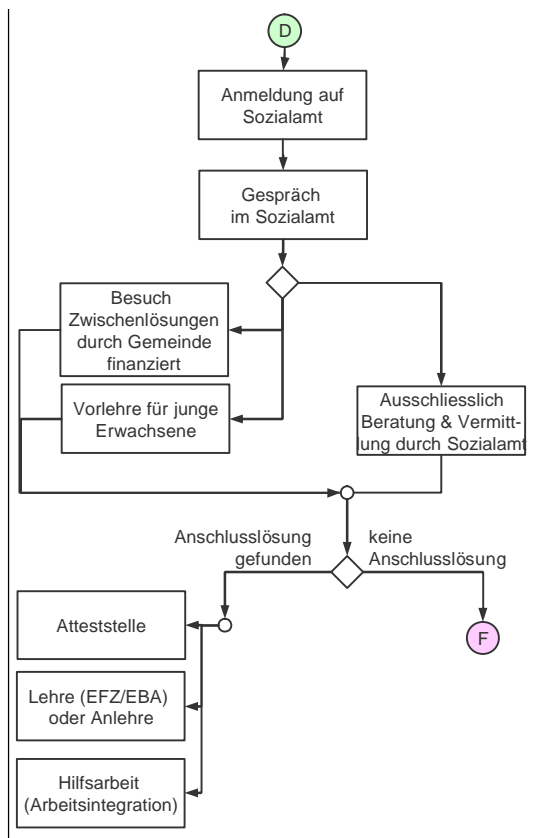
D

Anmeldung auf Sozialamt

Gespräch im Sozialamt

Besuch Zwischenlösungen durch Gemeinde finanziert

Vorlehre für junge Erwachsene

Ausschliesslich Beratung & Vermittlung durch Sozialamt

Anschlusslösung gefunden

keine Anschlusslösung

Atteststelle

F

Lehre (EFZ/EBA) oder Anlehre

Hilfsarbeit (Arbeitsintegration)